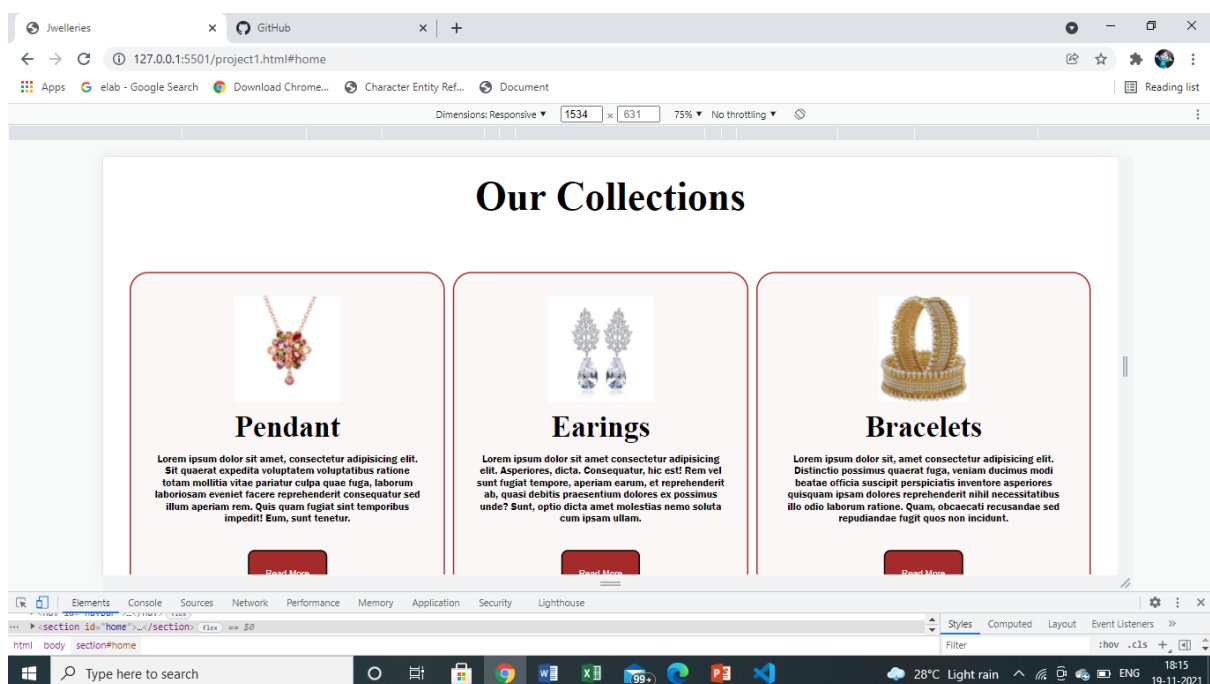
Jwelleries ×
GitHub ×
+
127.0.0.1:5501/project1.html#home
Apps
elab - Google Search
Download Chrome...
Character Entity Ref...
Document
Reading list
Dimensions: Responsive ▼ 1534 × 631 75% ▼ No throttling ▼

Our Collections

Pendant

Lorem ipsum dolor sit amet, consectetur adipisicing elit. Sit quaerat expedita voluptatem voluptatibus ratione totam mollitia vitae pariatur culpa quae fuga, laborum laboriosam eveniet facere reprehenderit consequatur sed illum aperiam rem. Quis quam fugiat sint temporibus impedit! Eum, sunt tenetur.

Read More

Earings

Lorem ipsum dolor sit amet consectetur adipisicing elit. Asperiores, dicta. Consequatur, hic est! Rem vel sunt fugiat tempore, aperiam earum, et reprehenderit ab, quasi debitis praesentium dolores ex possimus unde? Sunt, optio dicta amet molestias nemo soluta cum ipsam ullam.

Read More

Bracelets

Lorem ipsum dolor sit, amet consectetur adipisicing elit. Distinctio possimus quaerat fuga, veniam ducimus modi beatae officia suscipit perspiciatis inventore asperiores quisquam ipsam dolores reprehenderit nihil necessitatibus illo odio laborum ratione. Quam, obcaecati recusandae sed repudiandae fugit quos non incidunt.

Read More

Elements Console Sources Network Performance Memory Application Security Lighthouse
<section id="home">…</section> flex == $0
html body section#home
Styles Computed Layout Event Listeners »
Filter :hov .cls +
Type here to search
28°C Light rain ENG 18:15 19-11-2021